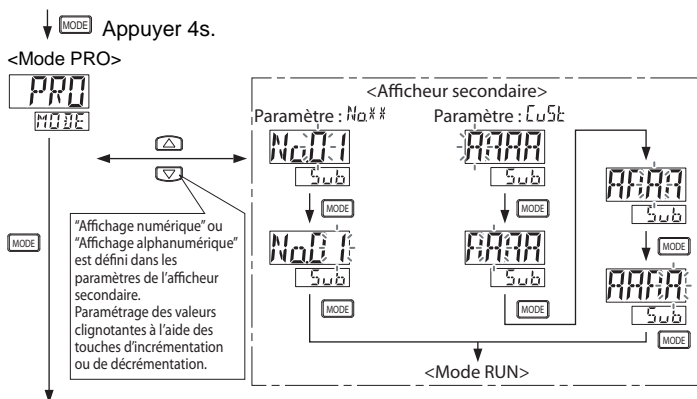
MODE Appuyer 4s.

<Mode PRO>

PRO
MODE

MODE

"Affichage numérique" ou "Affichage alphanumérique" est défini dans les paramètres de l'afficheur secondaire.
Paramétrage des valeurs clignotantes à l'aide des touches d'incrémentation ou de décrémentation.

<Afficheur secondaire>

Paramètre : No.**

No.0-1
Sub

MODE

No.01
Sub

MODE

Paramètre : CuSt

AAAA
Sub

MODE

AAAA
Sub

MODE

AAAA
Sub

MODE

AAAA
Sub

MODE

<Mode RUN>